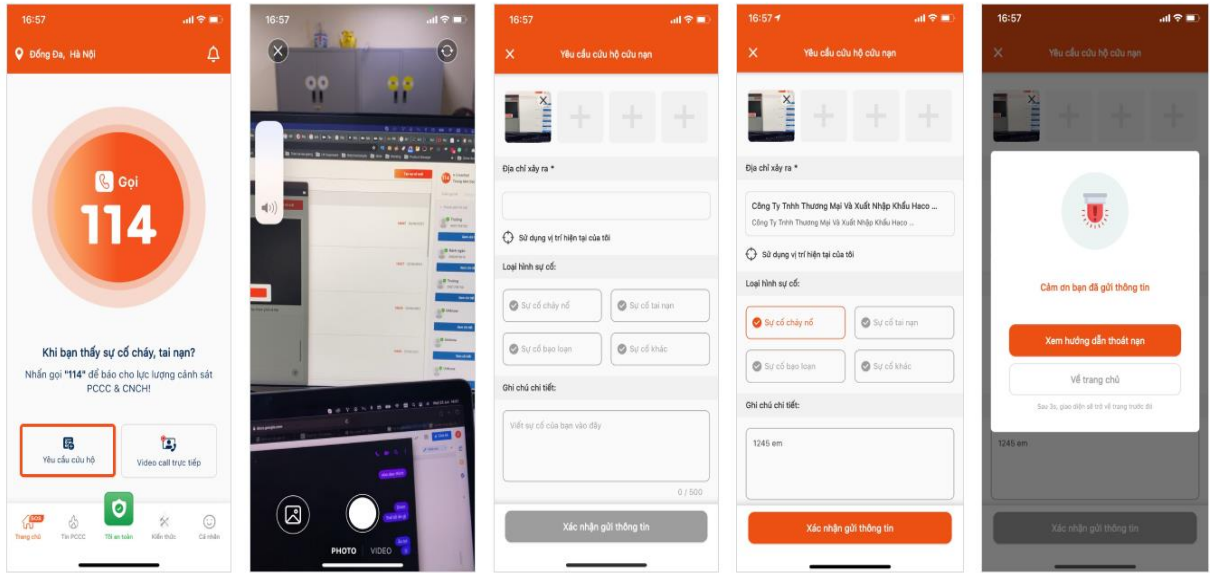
16:57

Đống Đa, Hà Nội

Gọi
114

Khi bạn thấy sự cố cháy, tai nạn?

Nhấn gọi "114" để báo cho lực lượng cảnh sát PCCC & CNCH!

Yêu cầu cứu hộ

Video call trực tiếp

SOS
Trang chủ

Tin PCCC

Tôi an toàn

Kiến thức

Cá nhân

16:57

PHOTO VIDEO

16:57

Yêu cầu cứu hộ cứu nạn

Địa chỉ xảy ra *

Sử dụng vị trí hiện tại của tôi

Loại hình sự cố:

Sự cố cháy nổ

Sự cố tai nạn

Sự cố bạo loạn

Sự cố khác

Ghi chú chi tiết:

Viết sự cố của bạn vào đây

0 / 500

Xác nhận gửi thông tin

16:57

Yêu cầu cứu hộ cứu nạn

Địa chỉ xảy ra *

Công Ty Tnhh Thương Mại Và Xuất Nhập Khẩu Haco ...
Công Ty Tnhh Thương Mại Và Xuất Nhập Khẩu Haco ...

Sử dụng vị trí hiện tại của tôi

Loại hình sự cố:

Sự cố cháy nổ

Sự cố tai nạn

Sự cố bạo loạn

Sự cố khác

Ghi chú chi tiết:

1245 em

Xác nhận gửi thông tin

16:57

Yêu cầu cứu hộ cứu nạn

Cảm ơn bạn đã gửi thông tin

Xem hướng dẫn thoát nạn

Về trang chủ

Sau 3s, giao diện sẽ trở về trang trước đó

1245 em

Xác nhận gửi thông tin